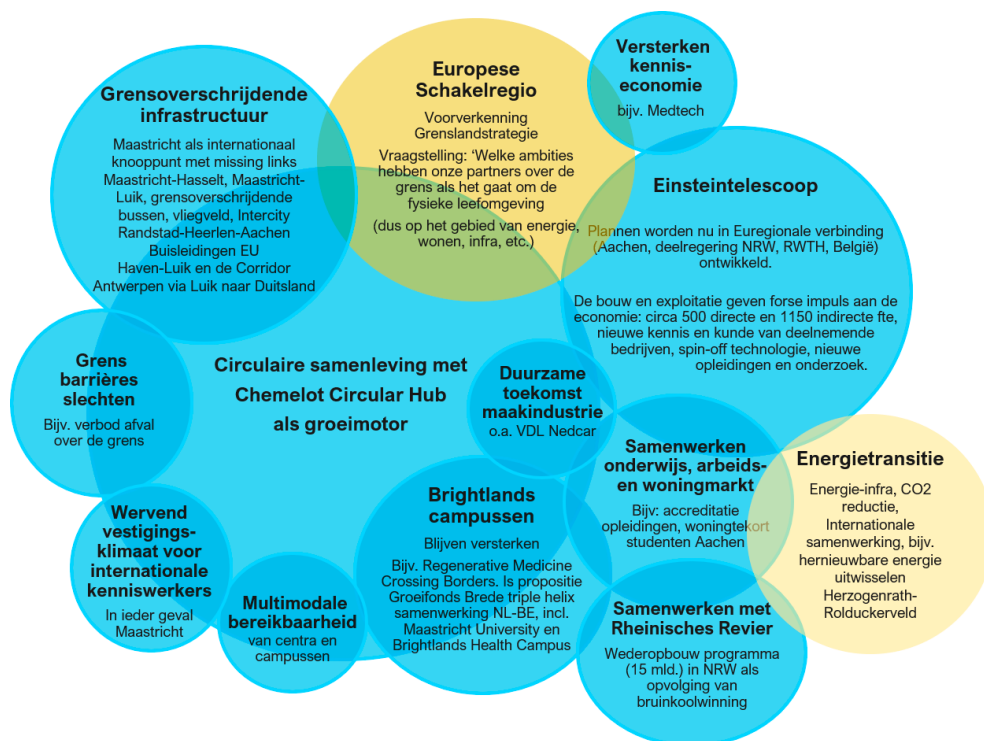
Europese Schakelregio

Voorverkenning Grenslandstrategie

Vraagstelling: ‘Welke ambities hebben onze partners over de grens als het gaat om de fysieke leefomgeving

(dus op het gebied van energie, wonen, infra, etc.)

Versterken kennis-economie

bijv. Medtech

Grensoverschrijdende infrastructuur

Maastricht als internationaal knooppunt met missing links Maastricht-Hasselt, Maastricht-Luik, grensoverschrijdende bussen, vliegveld, Intercity Randstad-Heerlen-Aachen Buisleidingen EU Haven-Luik en de Corridor Antwerpen via Luik naar Duitsland

Einsteintelescoop

Plannen worden nu in Euregionale verbinding (Aachen, deelregering NRW, RWTH, België) ontwikkeld.

De bouw en exploitatie geven forse impuls aan de economie: circa 500 directe en 1150 indirecte fte, nieuwe kennis en kunde van deelnemende bedrijven, spin-off technologie, nieuwe opleidingen en onderzoek.

Grens barrières slechten

Bijv. verbod afval over de grens

Circulaire samenleving met Chemelot Circular Hub als groeimotor

Duurzame toekomst maakindustrie

o.a. VDL Nedcar

Samenwerken onderwijs, arbeids- en woningmarkt

Bijv: accreditatie opleidingen, woningtekort studenten Aachen

Energietransitie

Energie-infra, CO2 reductie, Internationale samenwerking, bijv. hernieuwbare energie uitwisselen Herzogenrath-Rolduckerveld

Wervend vestigings-klimaat voor internationale kenniswerkers

In ieder geval Maastricht

Multimodale bereikbaarheid

van centra en campussen

Brightlands campussen

Blijven versterken

Bijv. Regenerative Medicine Crossing Borders. Is propositie Groeifonds Brede triple helix samenwerking NL-BE, incl. Maastricht University en Brightlands Health Campus

Samenwerken met Rheinisches Revier

Wederopbouw programma (15 mld.) in NRW als opvolging van bruinkoolwinning